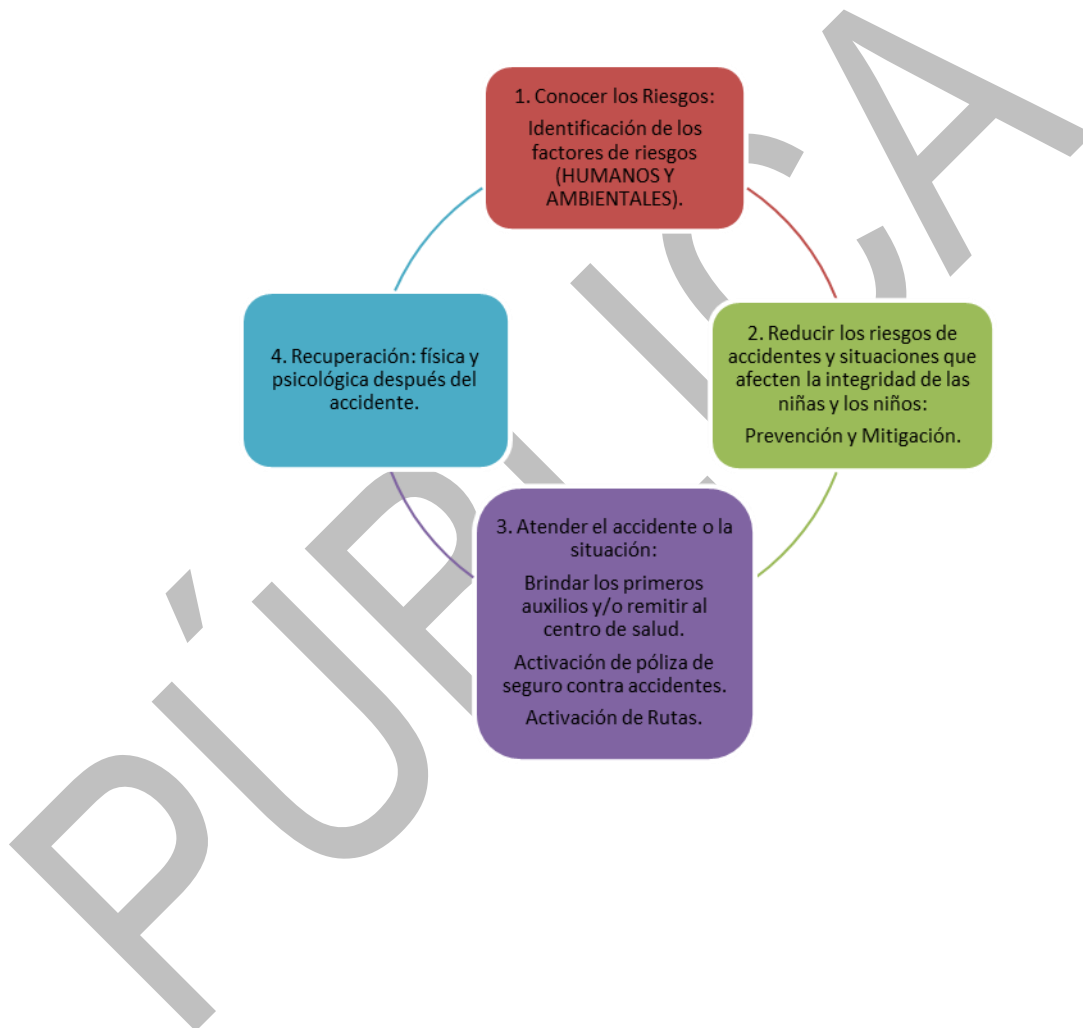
1. Conocer los Riesgos:

Identificación de los factores de riesgos (HUMANOS Y AMBIENTALES).

2. Reducir los riesgos de accidentes y situaciones que afecten la integridad de las niñas y los niños:

Prevención y Mitigación.

3. Atender el accidente o la situación:

Brindar los primeros auxilios y/o remitir al centro de salud.

Activación de póliza de seguro contra accidentes.

Activación de Rutas.

4. Recuperación: física y psicológica después del accidente.

PÚBLICA